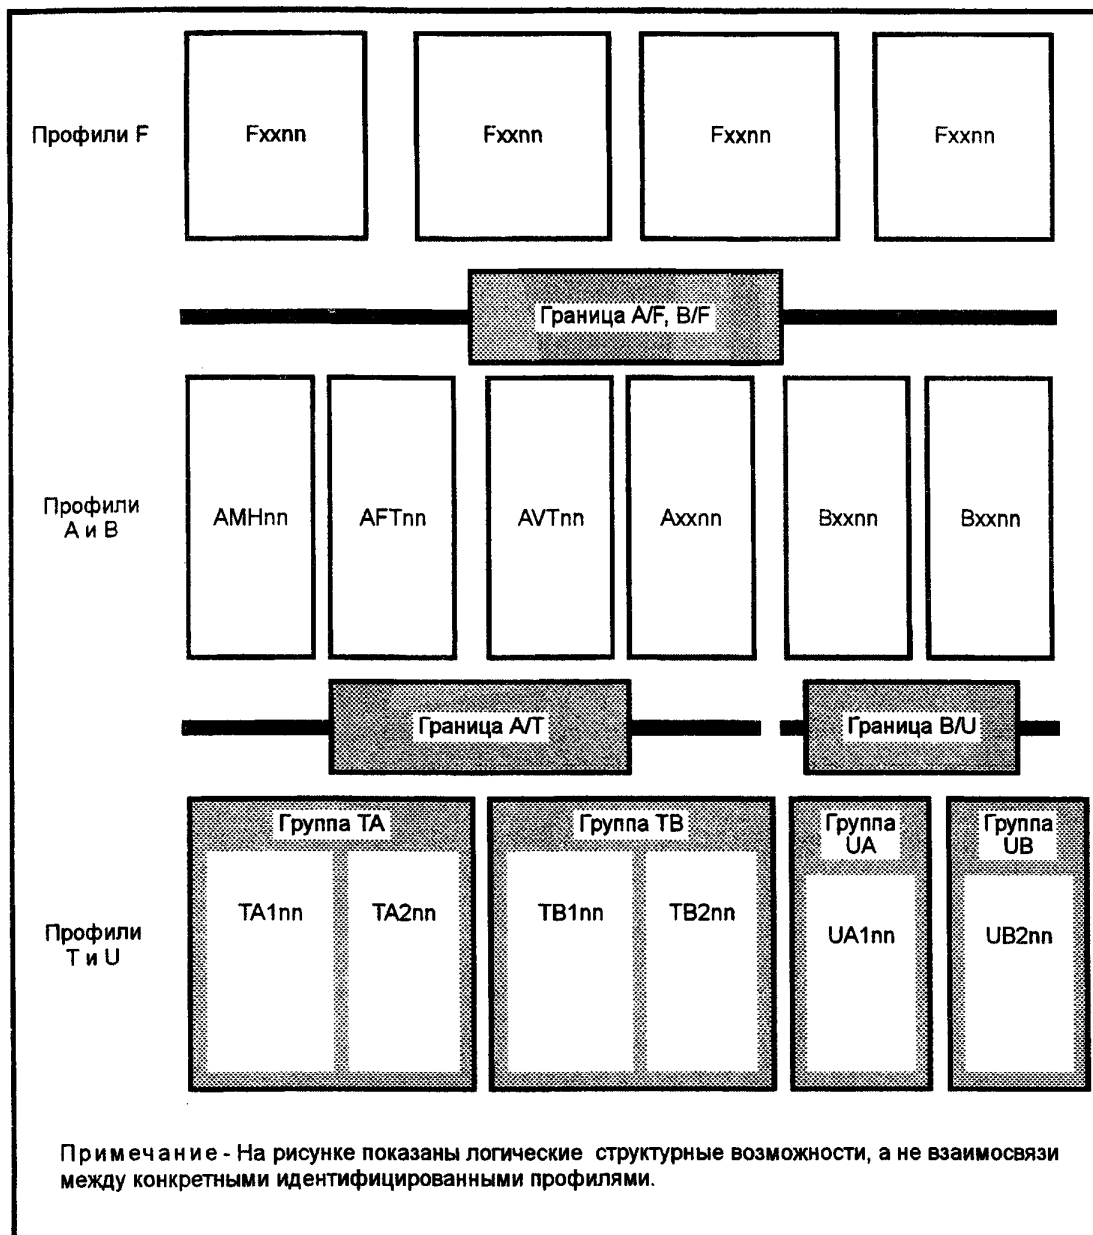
Профили F

Fxxnn

Fxxnn

Fxxnn

Fxxnn

Граница A/F, B/F

Профили A и B

AMHnn

AFTnn

AVTnn

Axxnn

Bxxnn

Bxxnn

Граница A/T

Граница B/U

Профили T и U

Группа TA

TA1nn

TA2nn

Группа TB

TB1nn

TB2nn

Группа UA

UA1nn

Группа UB

UB2nn

Примечание - На рисунке показаны логические структурные возможности, а не взаимосвязи между конкретными идентифицированными профилями.